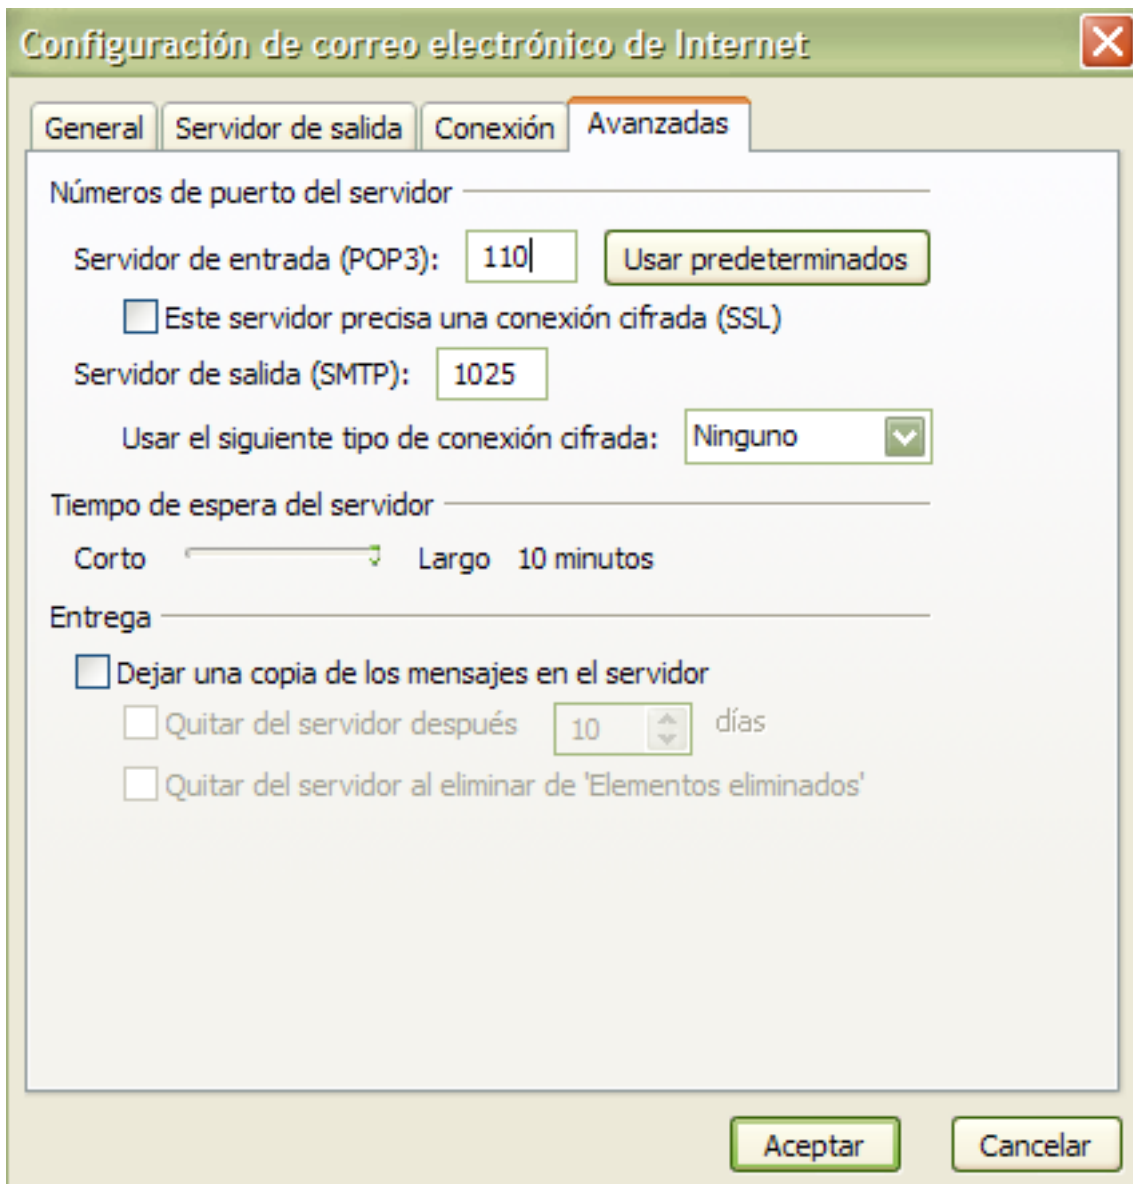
Configuración de correo electrónico de Internet

General | Servidor de salida | Conexión | Avanzadas

Números de puerto del servidor

Servidor de entrada (POP3): 110 Usar predeterminados

Este servidor precisa una conexión cifrada (SSL)

Servidor de salida (SMTP): 1025

Usar el siguiente tipo de conexión cifrada: Ninguno

Tiempo de espera del servidor

Corto Largo 10 minutos

Entrega

Dejar una copia de los mensajes en el servidor

Quitar del servidor después 10 días

Quitar del servidor al eliminar de 'Elementos eliminados'

Aceptar Cancelar